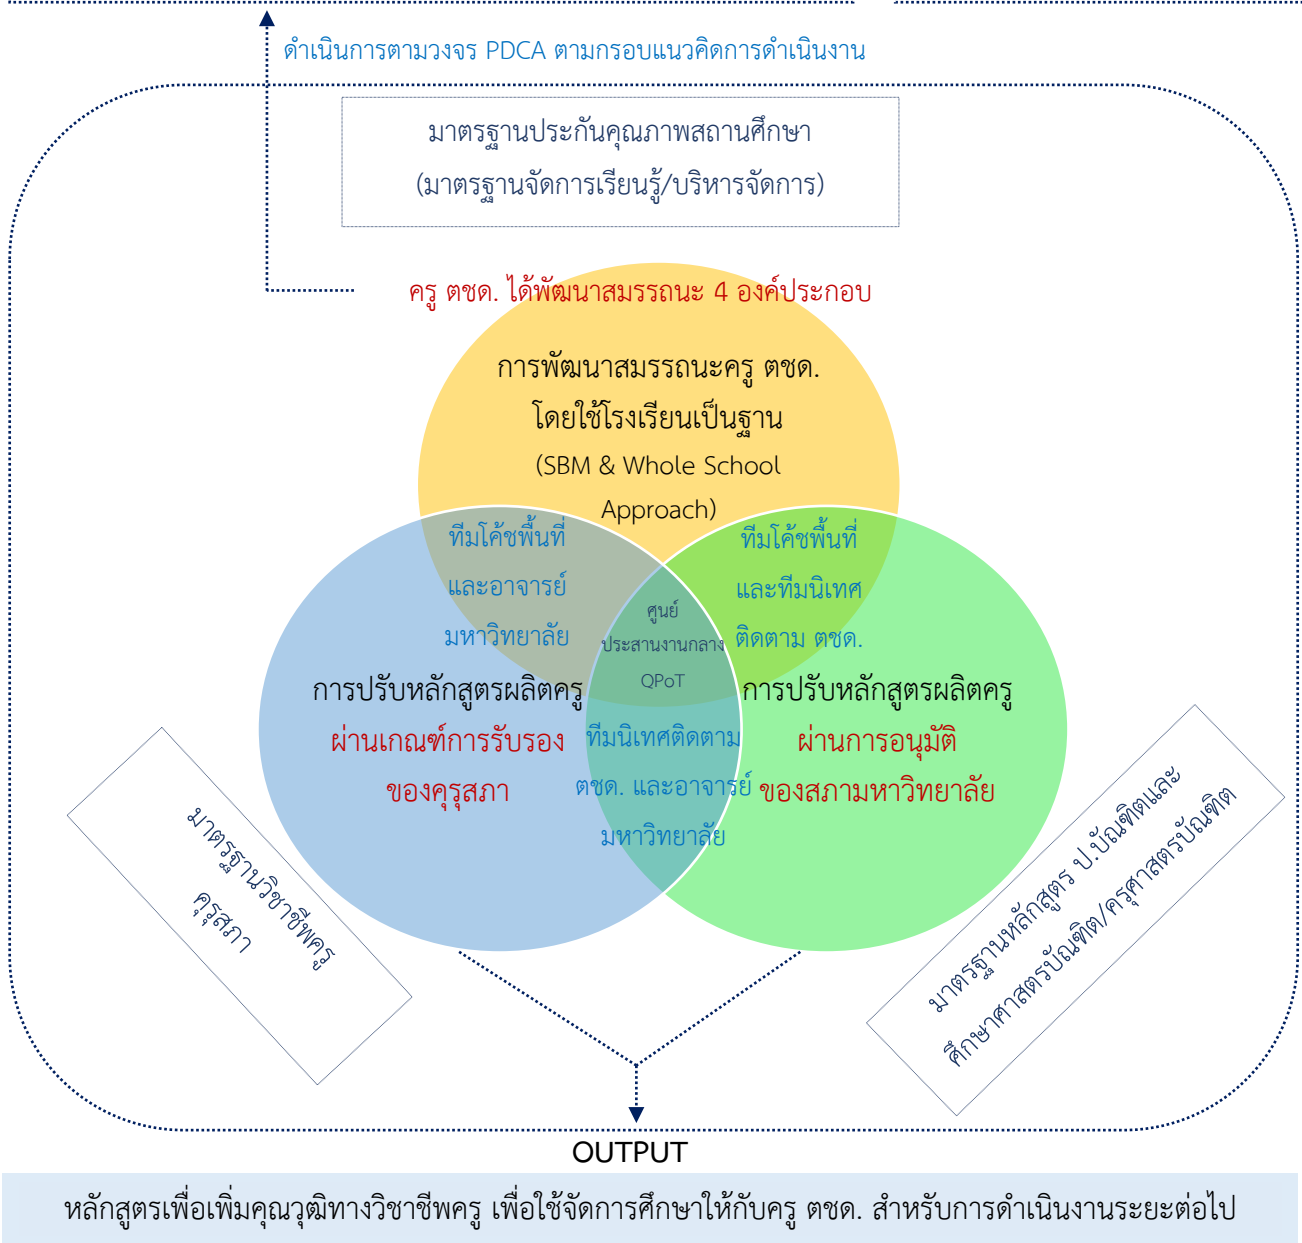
ดำเนินการตามวงจร PDCA ตามกรอบแนวคิดการดำเนินงาน

มาตรฐานประกันคุณภาพสถานศึกษา
(มาตรฐานจัดการเรียนรู้/บริหารจัดการ)

ครู ตชด. ได้พัฒนาสมรรถนะ 4 องค์ประกอบ

การพัฒนาสมรรถนะครู ตชด. โดยใช้โรงเรียนเป็นฐาน (SBM & Whole School Approach)

ทีมโค้ชพื้นที่และอาจารย์มหาวิทยาลัย

ทีมโค้ชพื้นที่และทีมนิเทศติดตาม ตชด.

ศูนย์ประสานงานกลาง QPoT

การปรับหลักสูตรผลิตครู ผ่านเกณฑ์การรับรองของคุรุสภา

ทีมนิเทศติดตาม ตชด. และอาจารย์มหาวิทยาลัย

การปรับหลักสูตรผลิตครู ผ่านการอนุมัติของสภามหาวิทยาลัย

มาตรฐานวิชาชีพครู คุรุสภา

มาตรฐานหลักสูตร ป.บัณฑิตและศึกษาศาสตรบัณฑิต/ครุศาสตรบัณฑิต

OUTPUT

หลักสูตรเพื่อเพิ่มคุณวุฒิทางวิชาชีพครู เพื่อใช้จัดการศึกษาให้กับครู ตชด. สำหรับการดำเนินงานระยะต่อไป